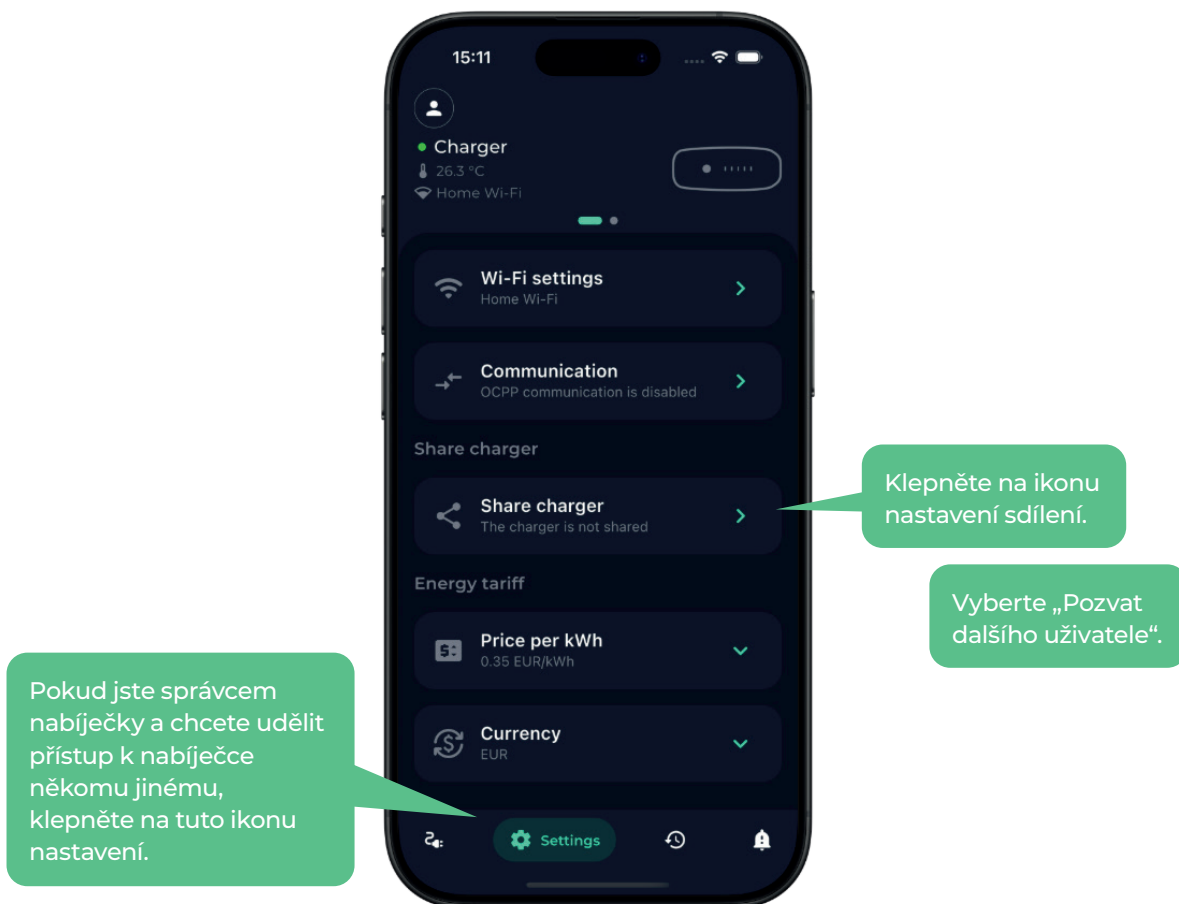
15:11

Charger
26.3 °C
Home Wi-Fi

Wi-Fi settings
Home Wi-Fi

Communication
OCPP communication is disabled

Share charger

Share charger
The charger is not shared

Energy tariff

Price per kWh
0.35 EUR/kWh

Currency
EUR

Settings

Klepněte na ikonu nastavení sdílení.

Vyberte „Pozvat dalšího uživatele".

Pokud jste správcem nabíječky a chcete udělit přístup k nabíječce někomu jinému, klepněte na tuto ikonu nastavení.